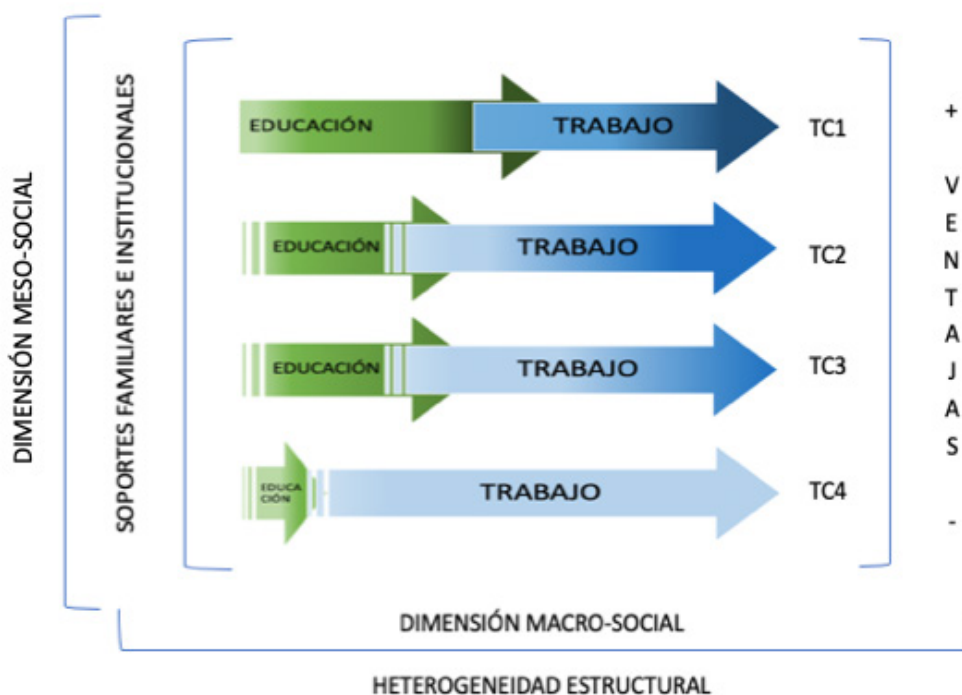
DIMENSIÓN MESO-SOCIAL

SOPORTES FAMILIARES E INSTITUCIONALES

EDUCACIÓN TRABAJO TC1

EDUCACIÓN TRABAJO TC2

EDUCACIÓN TRABAJO TC3

EDUCACIÓN TRABAJO TC4

+ V E N T A J A S -

DIMENSIÓN MACRO-SOCIAL

HETEROGENEIDAD ESTRUCTURAL